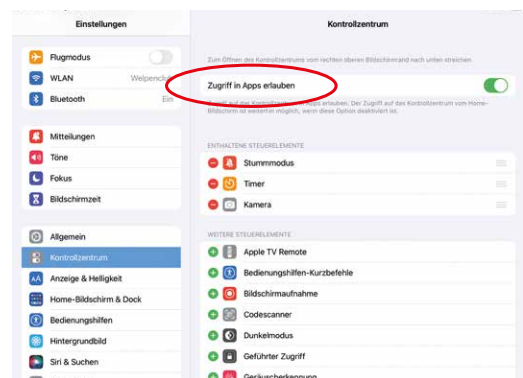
Einstellungen

Flugmodus

WLAN Welpench

Bluetooth Ein

Mitteilungen

Töne

Fokus

Bildschirmzeit

Allgemein

Kontrollzentrum

Anzeige & Helligkeit

Home-Bildschirm & Dock

Bedienungshilfen

Hintergrundbild

Siri & Suchen

Kontrollzentrum

Zum Öffnen des Kontrollzentrums vom rechten oberen Bildschirmrand nach unten streichen.

Zugriff in Apps erlauben

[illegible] auf das Kontrollzentrum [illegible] Apps erlauben. Der Zugriff auf das Kontrollzentrum vom Home-Bildschirm ist weiterhin möglich, wenn diese Option deaktiviert ist.

ENTHALTENE STEUERELEMENTE

Stummmodus

Timer

Kamera

WEITERE STEUERELEMENTE

Apple TV Remote

Bedienungshilfen-Kurzbefehle

Bildschirmaufnahme

Codescanner

Dunkelmodus

Geführter Zugriff

Geräuscherkennung